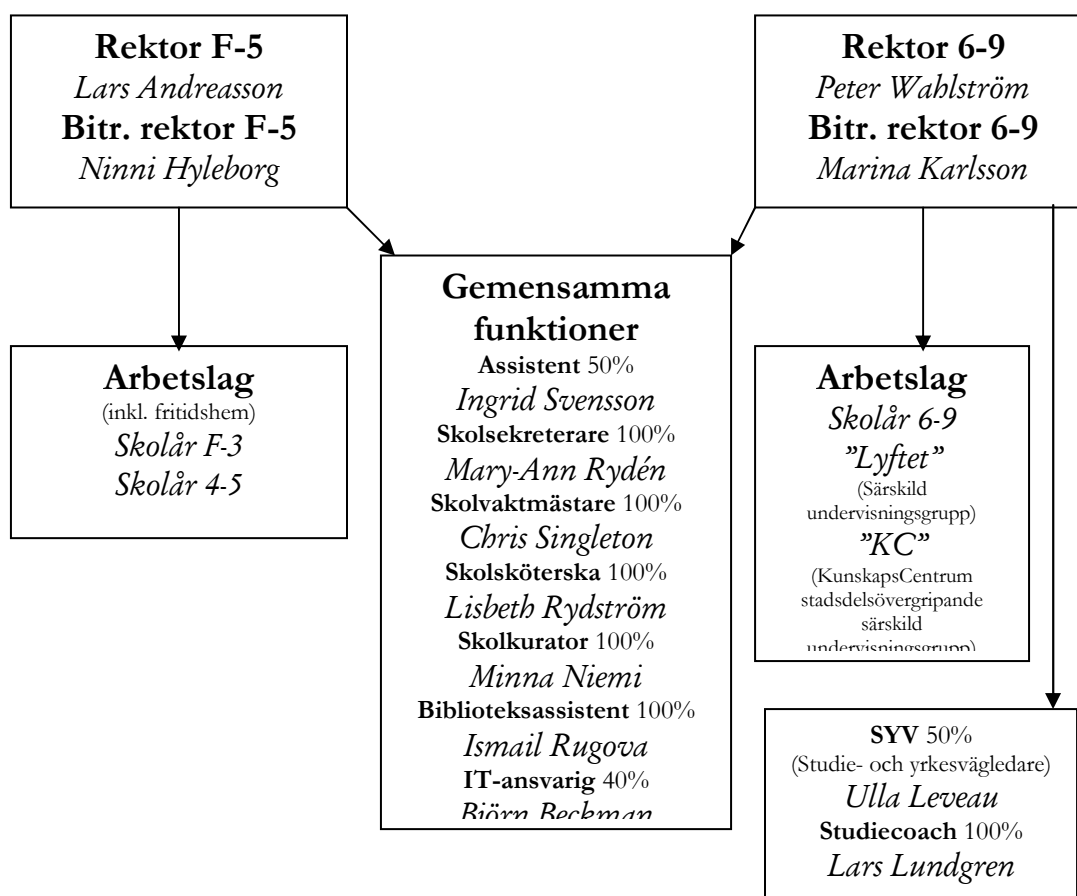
**Rektor F-5**
*Lars Andreasson*
**Bitr. rektor F-5**
*Ninni Hyleborg*

**Rektor 6-9**
*Peter Wahlström*
**Bitr. rektor 6-9**
*Marina Karlsson*

**Arbetslag**
(inkl. fritidshem)
*Skolår F-3*
*Skolår 4-5*

**Gemensamma funktioner**
**Assistent** 50%
*Ingrid Svensson*
**Skolsekreterare** 100%
*Mary-Ann Rydén*
**Skolvaktmästare** 100%
*Chris Singleton*
**Skolsköterska** 100%
*Lisbeth Rydström*
**Skolkurator** 100%
*Minna Niemi*
**Biblioteksassistent** 100%
*Ismail Rugova*
**IT-ansvarig** 40%
*Björn Beckman*

**Arbetslag**
*Skolår 6-9*
*"Lyftet"*
(Särskild undervisningsgrupp)
*"KC"*
(KunskapsCentrum stadsdelsövergripande särskild undervisningsgrupp)

**SYV** 50%
(Studie- och yrkesvägledare)
*Ulla Leveau*
**Studiecoach** 100%
*Lars Lundgren*